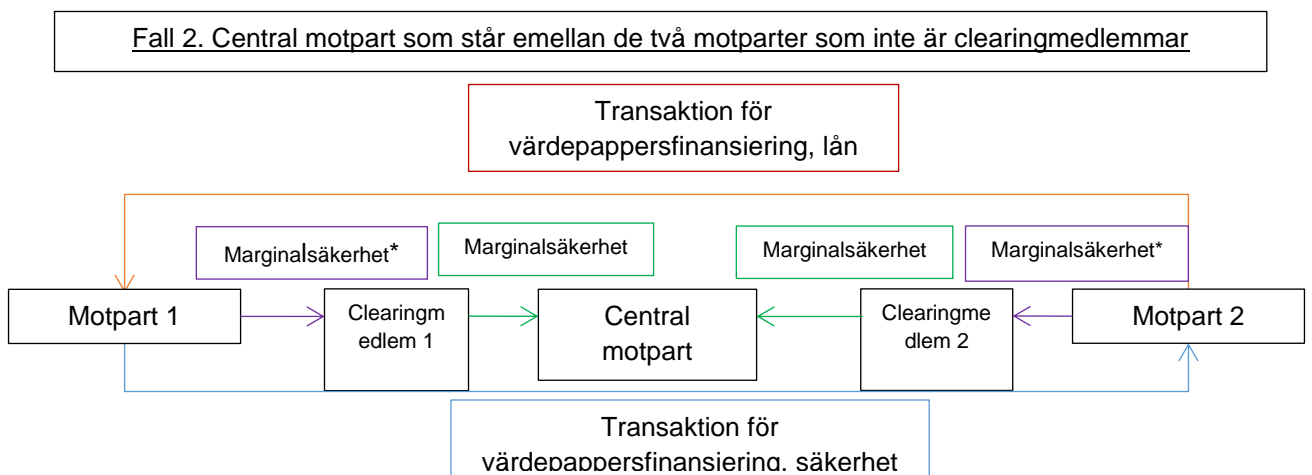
Fall 2. Central motpart som står emellan de två motparter som inte är clearingmedlemmar

Transaktion för värdepappersfinansiering, lån

Marginalsäkerhet*

Marginalsäkerhet

Marginalsäkerhet

Marginalsäkerhet*

Motpart 1

Clearingmedlem 1

Central motpart

Clearingmedlem 2

Motpart 2

Transaktion för värdepappersfinansiering, säkerhet